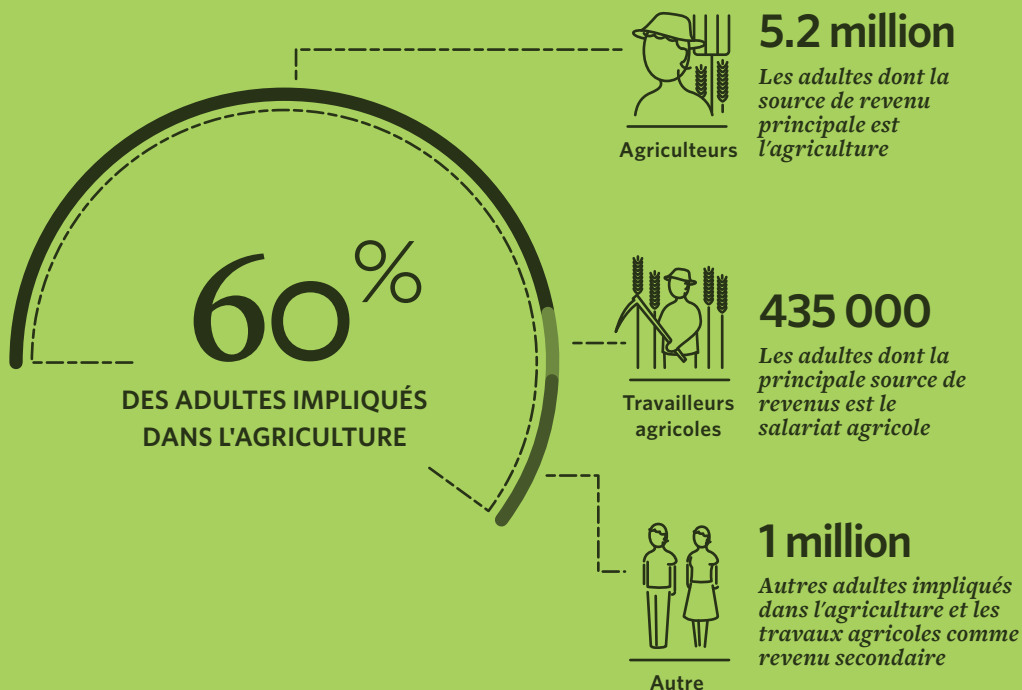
60%

DES ADULTES IMPLIQUÉS DANS L'AGRICULTURE

Agriculteurs

5.2 million

Les adultes dont la source de revenu principale est l'agriculture

Travailleurs agricoles

435 000

Les adultes dont la principale source de revenus est le salariat agricole

Autre

1 million

Autres adultes impliqués dans l'agriculture et les travaux agricoles comme revenu secondaire